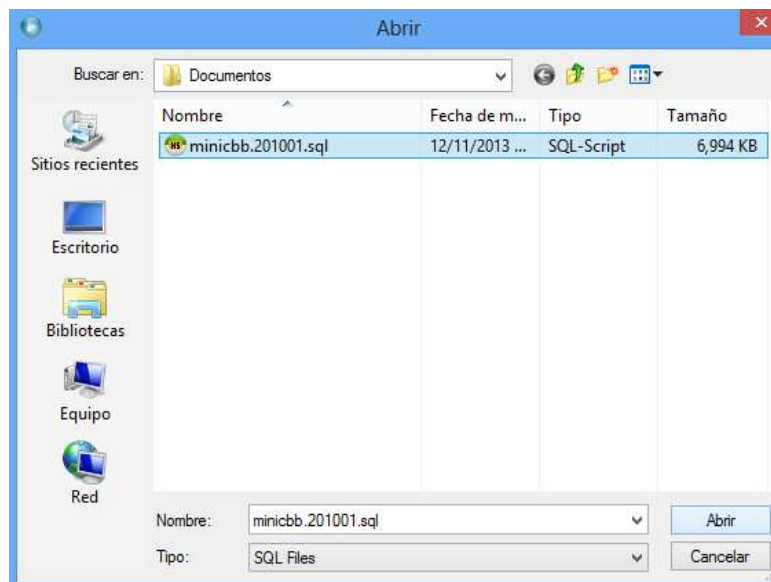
Abrir

Buscar en: Documentos

Sitios recientes
Escritorio
Bibliotecas
Equipo
Red

| Nombre | Fecha de m... | Tipo | Tamaño |
|---|---|---|---|
| minicbb.201001.sql | 12/11/2013 ... | SQL-Script | 6,994 KB |

Nombre: minicbb.201001.sql
Tipo: SQL Files

Abrir
Cancelar